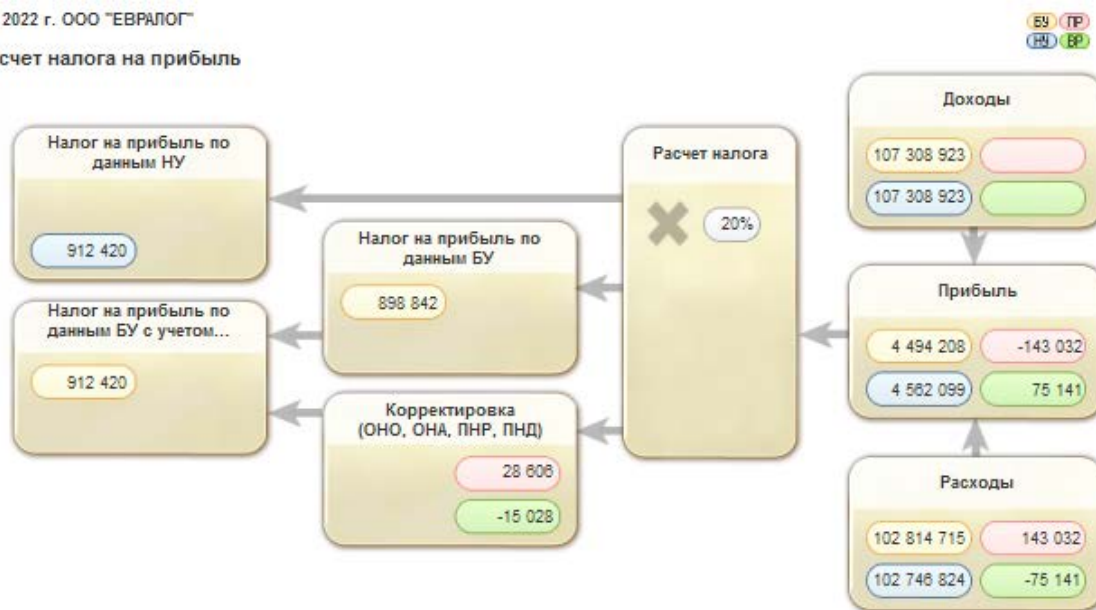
2022 г. ООО "ЕВРАЛОГ"

счет налога на прибыль

БУ ПР
НУ ВР

Доходы

107 308 923

107 308 923

Расчет налога

20%

Налог на прибыль по данным НУ

912 420

Налог на прибыль по данным БУ

898 842

Налог на прибыль по данным БУ с учетом...

912 420

Прибыль

4 494 208

-143 032

4 562 099

75 141

Корректировка (ОНО, ОНА, ПНР, ПНД)

28 606

-15 028

Расходы

102 814 715

143 032

102 746 824

-75 141